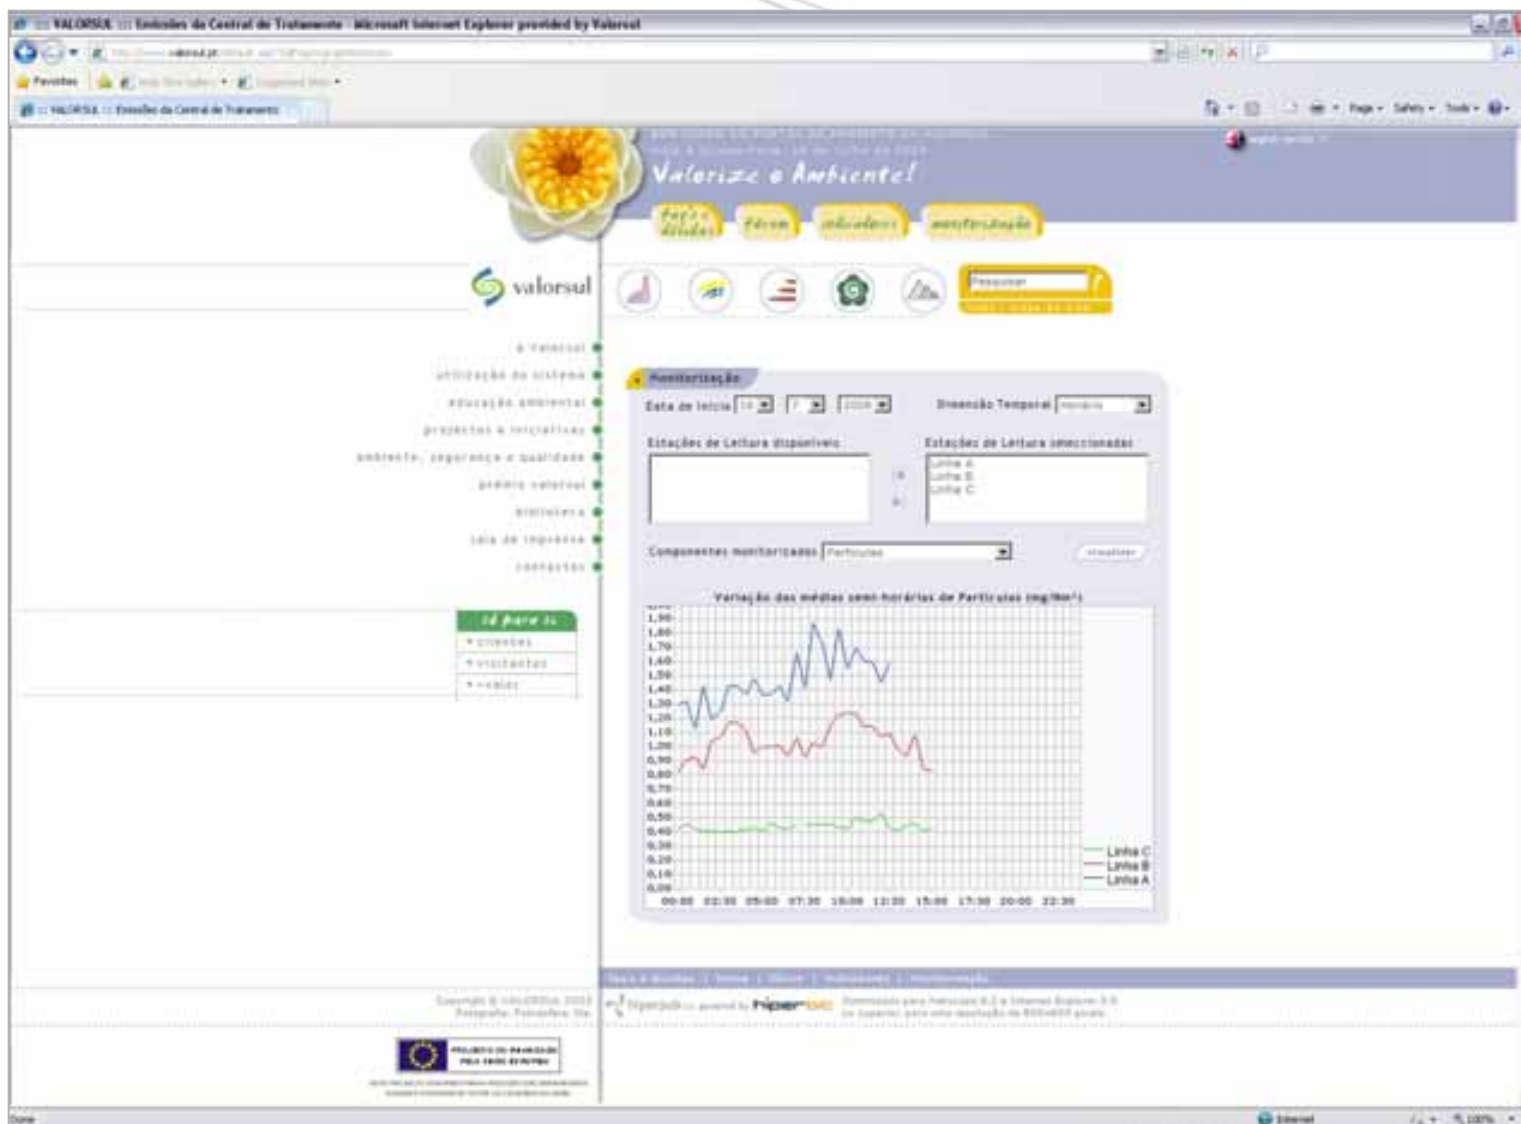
::: VALORSUL ::: Emissões da Central de Tratamento - Microsoft Internet Explorer provided by Valorsul

Favorites

::: VALORSUL ::: Emissões da Central de Tratamento

Page • Safety • Tools •

Valorize o Ambiente!

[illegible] Fórum indicadores monitorização

valorsul

Pesquisar

a valorsul
utilização do sistema
educação ambiental
projectos e iniciativas
ambiente, segurança e qualidade
prémio valorsul
biblioteca
sala de imprensa
contactos

só para si
clientes
visitantes
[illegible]

Monitorização

Data de início 16 7 2009

Dimensão Temporal Horário

Estações de Leitura disponíveis

Estações de Leitura seleccionadas

Linha A
Linha B
Linha C

Componentes monitorizados Partículas

Visualizar

Variação das médias semi-horárias de Partículas (mg/Nm³)

1,90
1,80
1,70
1,60
1,50
1,40
1,30
1,20
1,10
1,00
0,90
0,80
0,70
0,60
0,50
0,40
0,30
0,20
0,10
0,00

00:00 02:30 05:00 07:30 10:00 12:30 15:00 17:30 20:00 22:30

Linha C
Linha B
Linha A

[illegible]

Copyright © VALORSUL 2009

hiperbit

Done Internet 100%